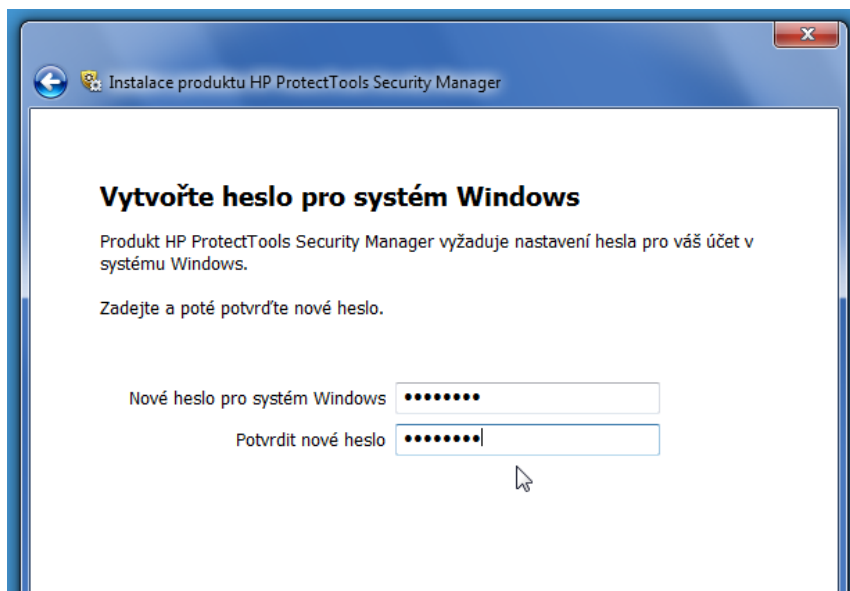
Instalace produktu HP ProtectTools Security Manager

Vytvořte heslo pro systém Windows

Produkt HP ProtectTools Security Manager vyžaduje nastavení hesla pro váš účet v systému Windows.

Zadejte a poté potvrďte nové heslo.

Nové heslo pro systém Windows ••••••••

Potvrdit nové heslo ••••••••